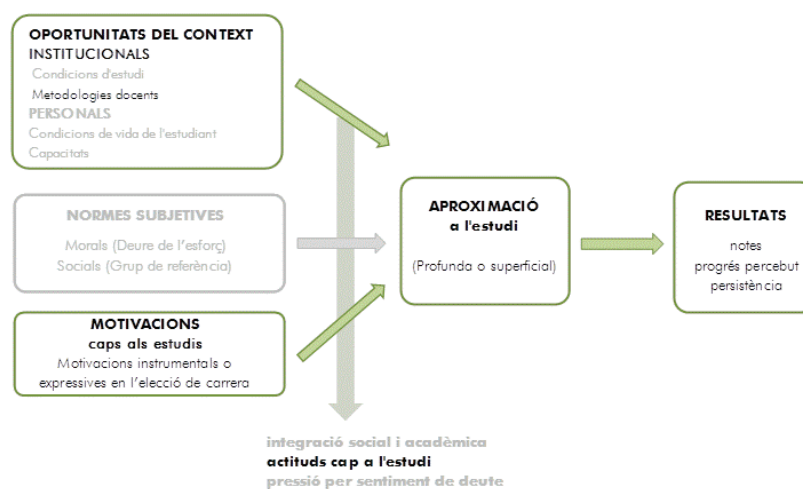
OPORTUNITATS DEL CONTEXT
INSTITUCIONALS
Condicions d'estudi
Metodologies docents
PERSONALS
Condicions de vida de l'estudiant
Capacitats

NORMES SUBJETIVES
Morals (Deure de l'esforç)
Socials (Grup de referència)

MOTIVACIONS
caps als estudis
Motivacions instrumentals o expressives en l'elecció de carrera

APROXIMACIÓ
a l'estudi
(Profunda o superficial)

RESULTATS
notes
progrés percebut
persistència

integració social i acadèmica
actituds cap a l'estudi
pressió per sentiment de deute